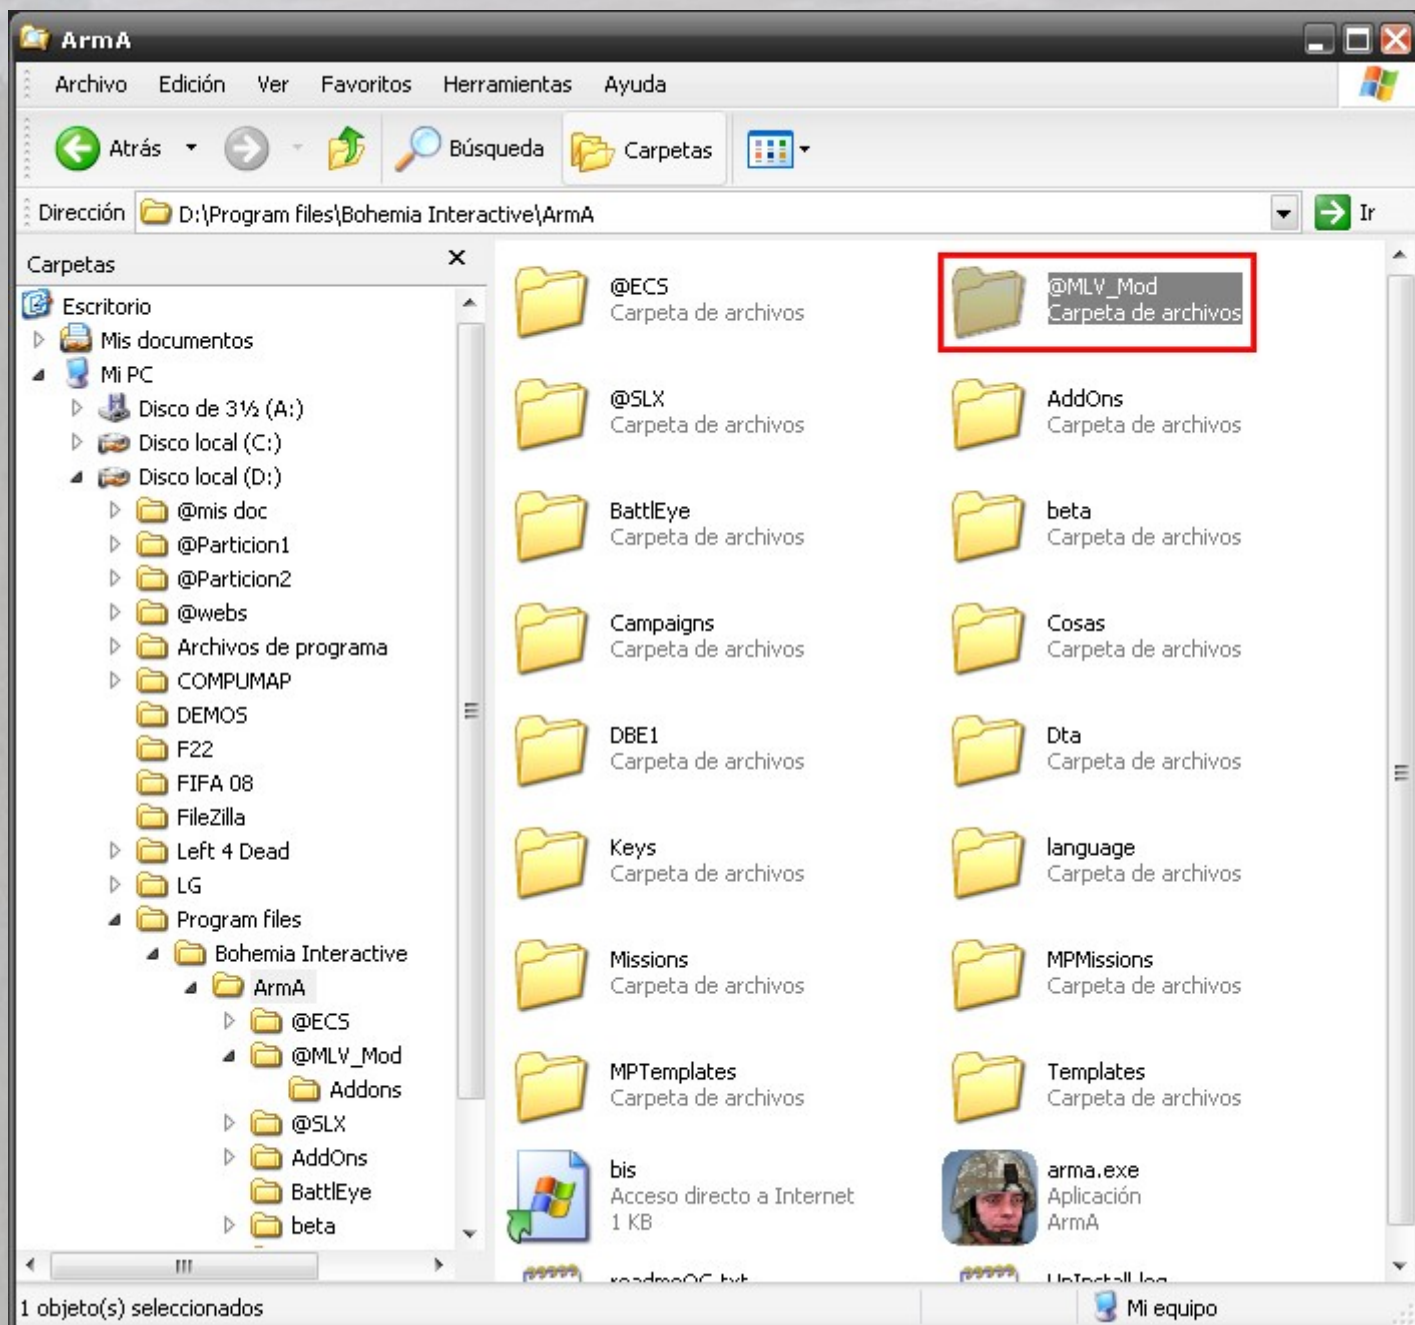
ArmA

Archivo Edición Ver Favoritos Herramientas Ayuda

Atrás Búsqueda Carpetas

Dirección D:\Program files\Bohemia Interactive\ArmA Ir

Carpetas

Escritorio
Mis documentos
Mi PC
Disco de 3½ (A:)
Disco local (C:)
Disco local (D:)
@mis doc
@Particion1
@Particion2
@webs
Archivos de programa
COMPUMAP
DEMOS
F22
FIFA 08
FileZilla
Left 4 Dead
LG
Program files
Bohemia Interactive
ArmA
@ECS
@MLV_Mod
Addons
@SLX
AddOns
BattlEye
beta

@ECS
Carpeta de archivos

@MLV_Mod
Carpeta de archivos

@SLX
Carpeta de archivos

AddOns
Carpeta de archivos

BattlEye
Carpeta de archivos

beta
Carpeta de archivos

Campaigns
Carpeta de archivos

Cosas
Carpeta de archivos

DBE1
Carpeta de archivos

Dta
Carpeta de archivos

Keys
Carpeta de archivos

language
Carpeta de archivos

Missions
Carpeta de archivos

MPMissions
Carpeta de archivos

MPTemplates
Carpeta de archivos

Templates
Carpeta de archivos

bis
Acceso directo a Internet
1 KB

arma.exe
Aplicación
ArmA

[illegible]

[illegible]

1 objeto(s) seleccionados

Mi equipo